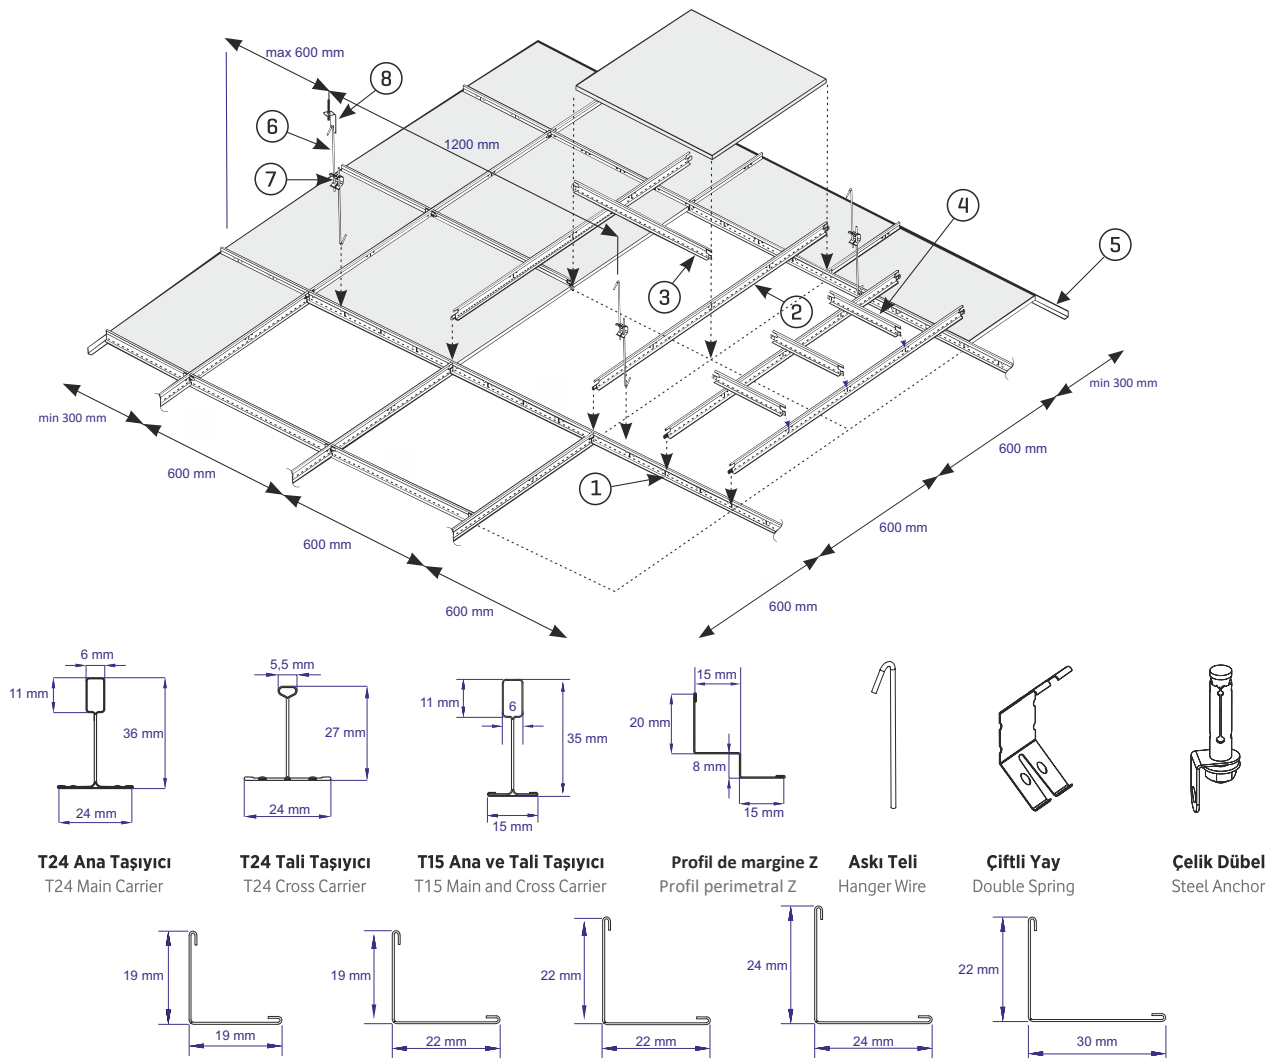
max 600 mm
8
6
1200 mm
7
4
5
3
2
min 300 mm
min 300 mm
1
600 mm
600 mm
600 mm
600 mm
600 mm
600 mm

6 mm
11 mm
36 mm
24 mm
T24 Ana Taşıyıcı
T24 Main Carrier

5,5 mm
27 mm
24 mm
T24 Tali Taşıyıcı
T24 Cross Carrier

11 mm
6
35 mm
15 mm
T15 Ana ve Tali Taşıyıcı
T15 Main and Cross Carrier

15 mm
20 mm
8 mm
15 mm
Profil de margine Z
Profil perimetral Z

Askı Teli
Hanger Wire

Çiftli Yay
Double Spring

Çelik Dübel
Steel Anchor

19 mm
19 mm
19 mm
22 mm
22 mm
22 mm
24 mm
24 mm
22 mm
30 mm